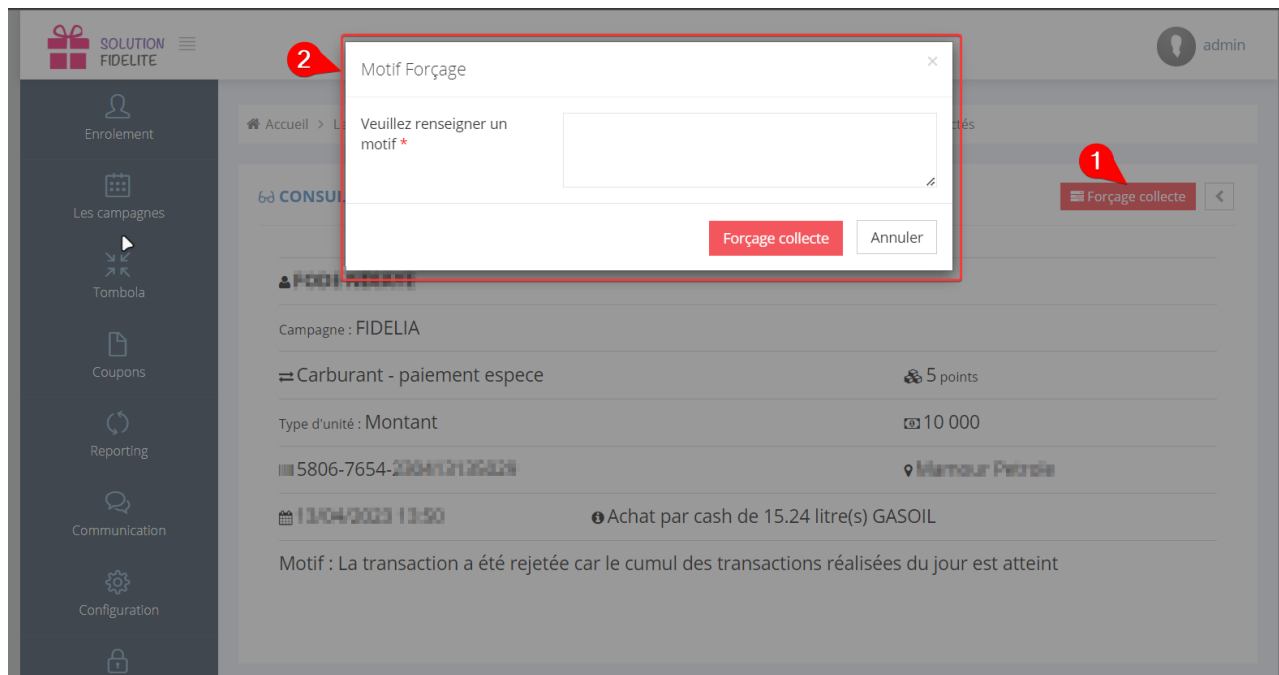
SOLUTION FIDELITE

admin

Enrolement

Les campagnes

Tombola

Coupons

Reporting

Communication

Configuration

Accueil > La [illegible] ctés

CONSU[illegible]

1

Forçage collecte

2

Motif Forçage

×

Veuillez renseigner un motif *

Forçage collecte

Annuler

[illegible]

Campagne : FIDELIA

Carburant - paiement espece

5 points

Type d'unité : Montant

10 000

5806-7654-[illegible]

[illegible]

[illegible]

Achat par cash de 15.24 litre(s) GASOIL

Motif : La transaction a été rejetée car le cumul des transactions réalisées du jour est atteint